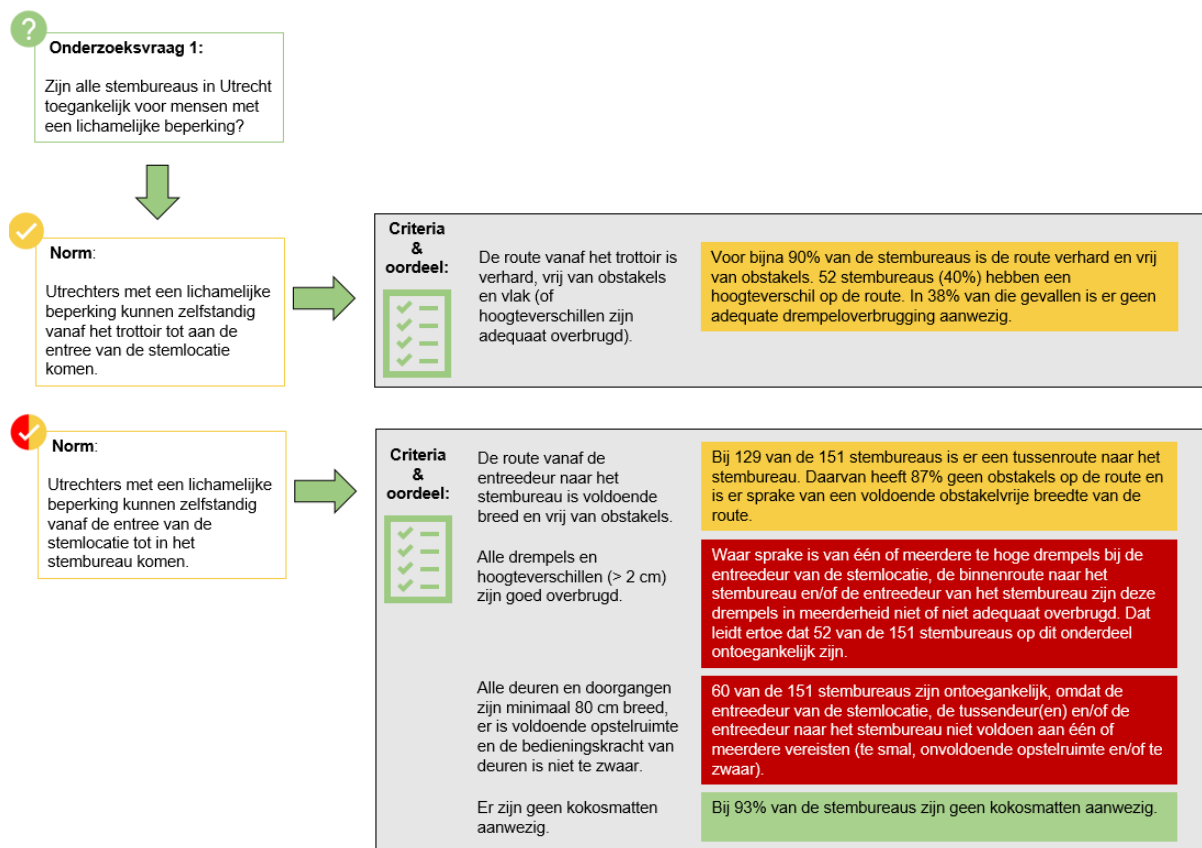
?

**Onderzoeksvraag 1:**

Zijn alle stembureaus in Utrecht toegankelijk voor mensen met een lichamelijke beperking?

**Norm**:

Utrechters met een lichamelijke beperking kunnen zelfstandig vanaf het trottoir tot aan de entree van de stemlocatie komen.

**Criteria & oordeel:**

De route vanaf het trottoir is verhard, vrij van obstakels en vlak (of hoogteverschillen zijn adequaat overbrugd).

Voor bijna 90% van de stembureaus is de route verhard en vrij van obstakels. 52 stembureaus (40%) hebben een hoogteverschil op de route. In 38% van die gevallen is er geen adequate drempeloverbrugging aanwezig.

**Norm**:

Utrechters met een lichamelijke beperking kunnen zelfstandig vanaf de entree van de stemlocatie tot in het stembureau komen.

**Criteria & oordeel:**

De route vanaf de entreedeur naar het stembureau is voldoende breed en vrij van obstakels.

Bij 129 van de 151 stembureaus is er een tussenroute naar het stembureau. Daarvan heeft 87% geen obstakels op de route en is er sprake van een voldoende obstakelvrije breedte van de route.

Alle drempels en hoogteverschillen (> 2 cm) zijn goed overbrugd.

Waar sprake is van één of meerdere te hoge drempels bij de entreedeur van de stemlocatie, de binnenroute naar het stembureau en/of de entreedeur van het stembureau zijn deze drempels in meerderheid niet of niet adequaat overbrugd. Dat leidt ertoe dat 52 van de 151 stembureaus op dit onderdeel ontoegankelijk zijn.

Alle deuren en doorgangen zijn minimaal 80 cm breed, er is voldoende opstelruimte en de bedieningskracht van deuren is niet te zwaar.

60 van de 151 stembureaus zijn ontoegankelijk, omdat de entreedeur van de stemlocatie, de tussendeur(en) en/of de entreedeur naar het stembureau niet voldoen aan één of meerdere vereisten (te smal, onvoldoende opstelruimte en/of te zwaar).

Er zijn geen kokosmatten aanwezig.

Bij 93% van de stembureaus zijn geen kokosmatten aanwezig.